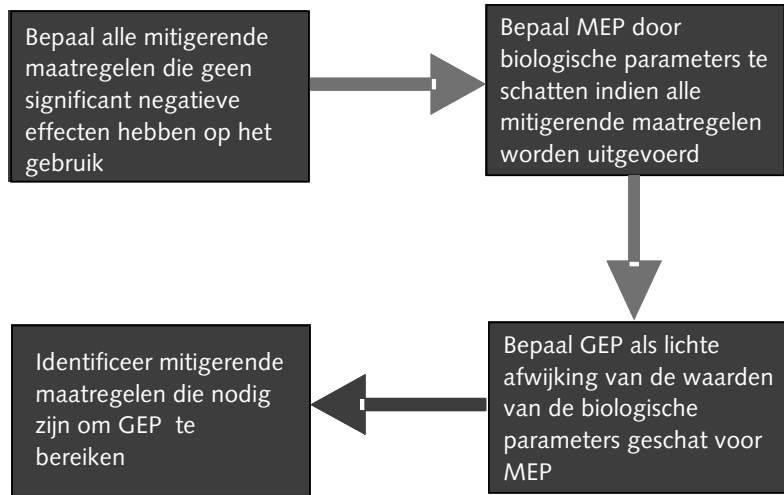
Bepaal alle mitigerende maatregelen die geen significant negatieve effecten hebben op het gebruik

Bepaal MEP door biologische parameters te schatten indien alle mitigerende maatregelen worden uitgevoerd

Bepaal GEP als lichte afwijking van de waarden van de biologische parameters geschat voor MEP

Identificeer mitigerende maatregelen die nodig zijn om GEP te bereiken